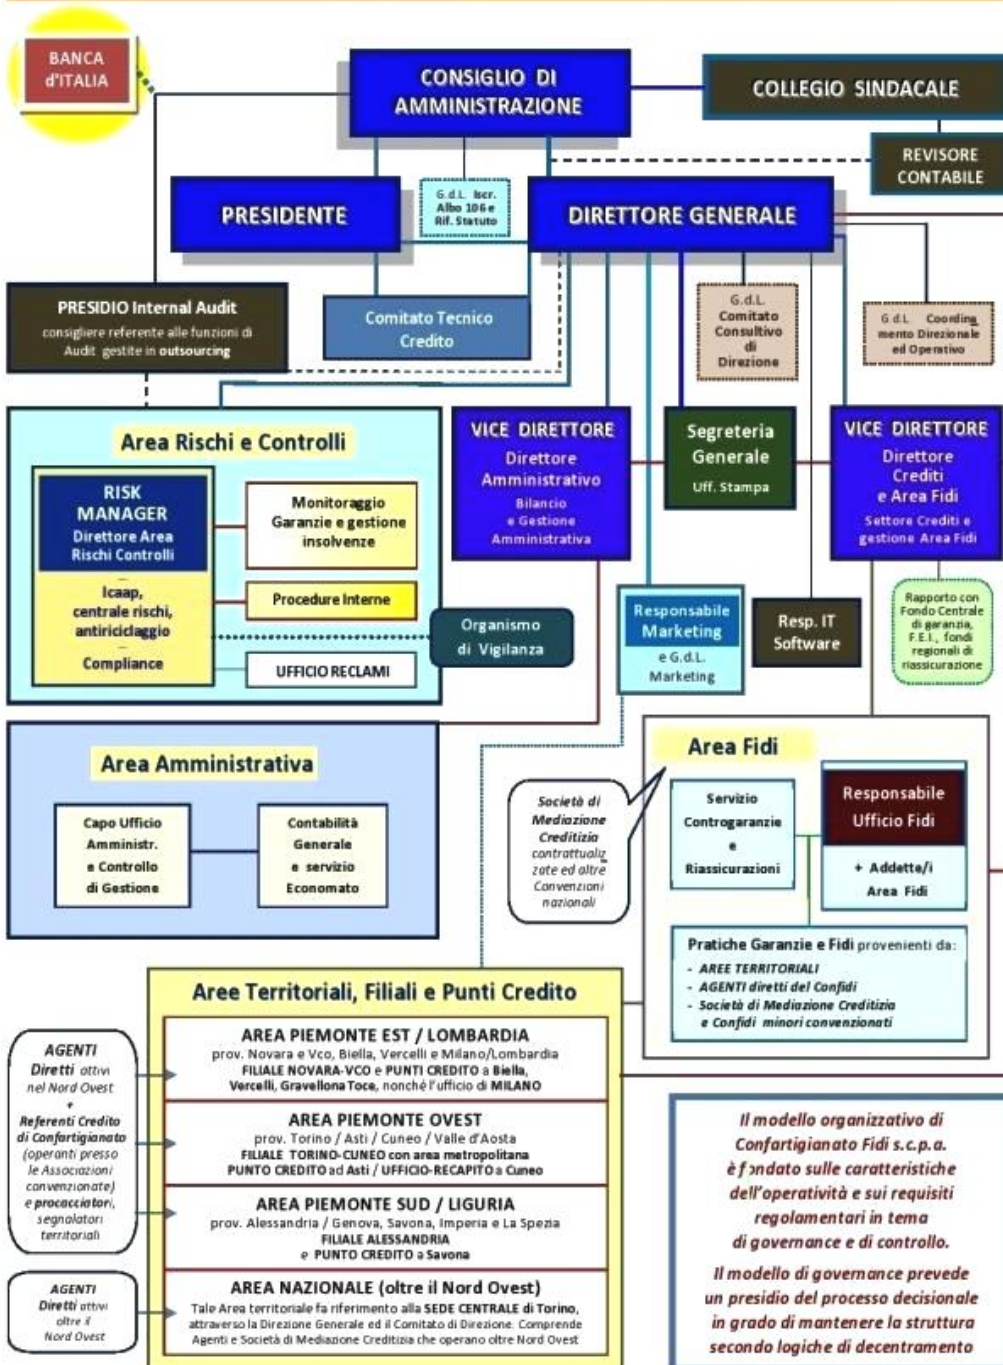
BANCA d'ITALIA

CONSIGLIO DI AMMINISTRAZIONE

COLLEGIO SINDACALE

REVISORE CONTABILE

PRESIDENTE

G.d.L. Iscr. Albo 106 e Rif. Statuto

DIRETTORE GENERALE

PRESIDIO Internal Audit
consigliere referente alle funzioni di Audit gestite in outsourcing

Comitato Tecnico Credito

G.d.L. Comitato Consultivo di Direzione

G.d.L. Coordinamento Direzionale ed Operativo

Area Rischi e Controlli

RISK MANAGER
Direttore Area Rischi Controlli

Icaap, centrale rischi, antiriciclaggio

Compliance

Monitoraggio Garanzie e gestione insolvenze

Procedure Interne

UFFICIO RECLAMI

Organismo di Vigilanza

VICE DIRETTORE
Direttore Amministrativo
Bilancio e Gestione Amministrativa

Segreteria Generale
Uff. Stampa

VICE DIRETTORE
Direttore Crediti e Area Fidi
Settore Crediti e gestione Area Fidi

Rapporto con Fondo Centrale di garanzia, F.E.I., fondi regionali di riassicurazione

Responsabile Marketing
e G.d.L. Marketing

Resp. IT Software

Area Amministrativa

Capo Ufficio Amministr. e Controllo di Gestione

Contabilità Generale e servizio Economato

Società di Mediazione Creditizia contrattualizzate ed altre Convenzioni nazionali

Area Fidi

Servizio Controgaranzie e Riassicurazioni

Responsabile Ufficio Fidi

+ Addette/i Area Fidi

Pratiche Garanzie e Fidi provenienti da:
- AREE TERRITORIALI
- AGENTI diretti del Confidi
- Società di Mediazione Creditizia e Confidi minori convenzionati

Aree Territoriali, Filiali e Punti Credito

AGENTI Diretti attivi nel Nord Ovest
+
Referenti Credito di Confartigianato (operanti presso le Associazioni convenzionate) e procacciatori, segnalatori territoriali

AREA PIEMONTE EST / LOMBARDIA
prov. Novara e Vco, Biella, Vercelli e Milano/Lombardia
FILIALE NOVARA-VCO e PUNTI CREDITO a Biella, Vercelli, Gravellona Toce, nonché l'ufficio di MILANO

AREA PIEMONTE OVEST
prov. Torino / Asti / Cuneo / Valle d'Aosta
FILIALE TORINO-CUNEO con area metropolitana
PUNTO CREDITO ad Asti / UFFICIO-RECAPITO a Cuneo

AREA PIEMONTE SUD / LIGURIA
prov. Alessandria / Genova, Savona, Imperia e La Spezia
FILIALE ALESSANDRIA e PUNTO CREDITO a Savona

AGENTI Diretti attivi oltre il Nord Ovest

AREA NAZIONALE (oltre il Nord Ovest)
Tale Area territoriale fa riferimento alla SEDE CENTRALE di Torino, attraverso la Direzione Generale ed il Comitato di Direzione. Comprende Agenti e Società di Mediazione Creditizia che operano oltre Nord Ovest

Il modello organizzativo di Confartigianato Fidi s.c.p.a. è fondato sulle caratteristiche dell'operatività e sui requisiti regolamentari in tema di governance e di controllo.

Il modello di governance prevede un presidio del processo decisionale in grado di mantenere la struttura secondo logiche di decentramento